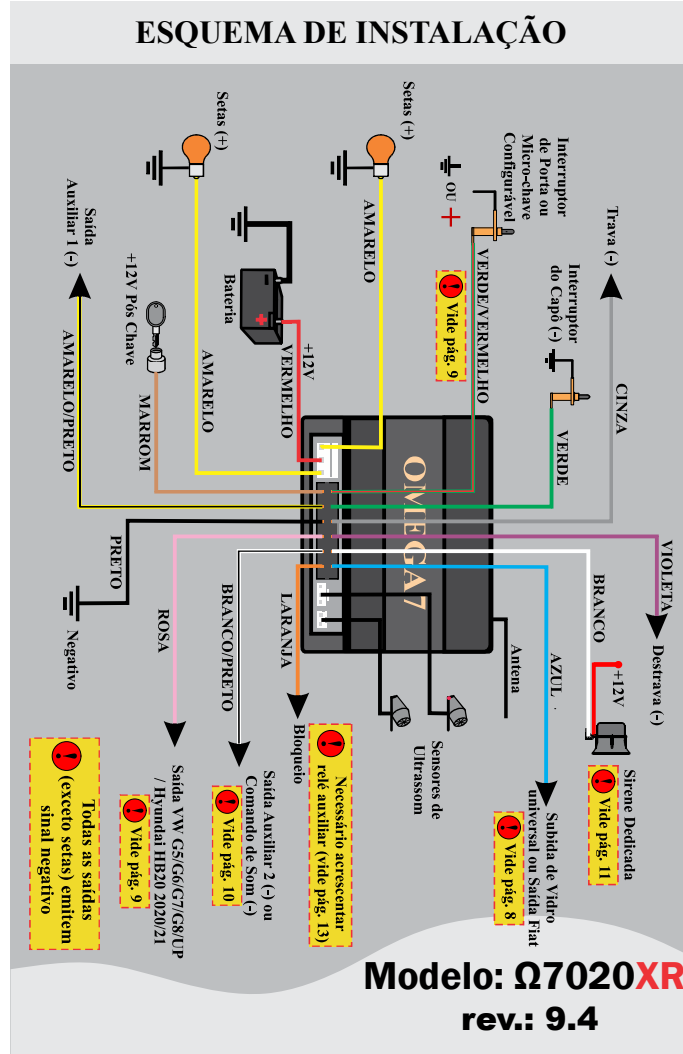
ESQUEMA DE INSTALAÇÃO

Setas (+)

Setas (+)

Saída Auxiliar 1 (-)

+12V Pós Chave

Bateria

+12V

VERMELHO

AMARELO

AMARELO

AMARELO/PRETO

MARROM

OU

Interruptor de Porta ou Micro-chave Configurável

VERDE/VERMELHO

Vide pág. 9

Trava (-)

Interruptor do Capô (-)

CINZA

VERDE

OMEGA7

PRETO

Negativo

ROSA

BRANCO/PRETO

LARANJA

Antena

AZUL

BRANCO

VIOLETA

Destrava (-)

+12V

Sirene Dedicada

Vide pág. 11

Subida de Vidro universal ou Saída Fiat

Vide pág. 8

Sensores de Ultrassom

Necessário acrescentar relé auxiliar (vide pág. 13)

Bloqueio

Saída Auxiliar 2 (-) ou Comando de Som (-)

Vide pág. 10

Saída VW G5/G6/G7/G8/UP / Hyundai HB20 2020/21

Vide pág. 9

Todas as saídas (exceto setas) emitem sinal negativo

Modelo: Ω7020XR
rev.: 9.4